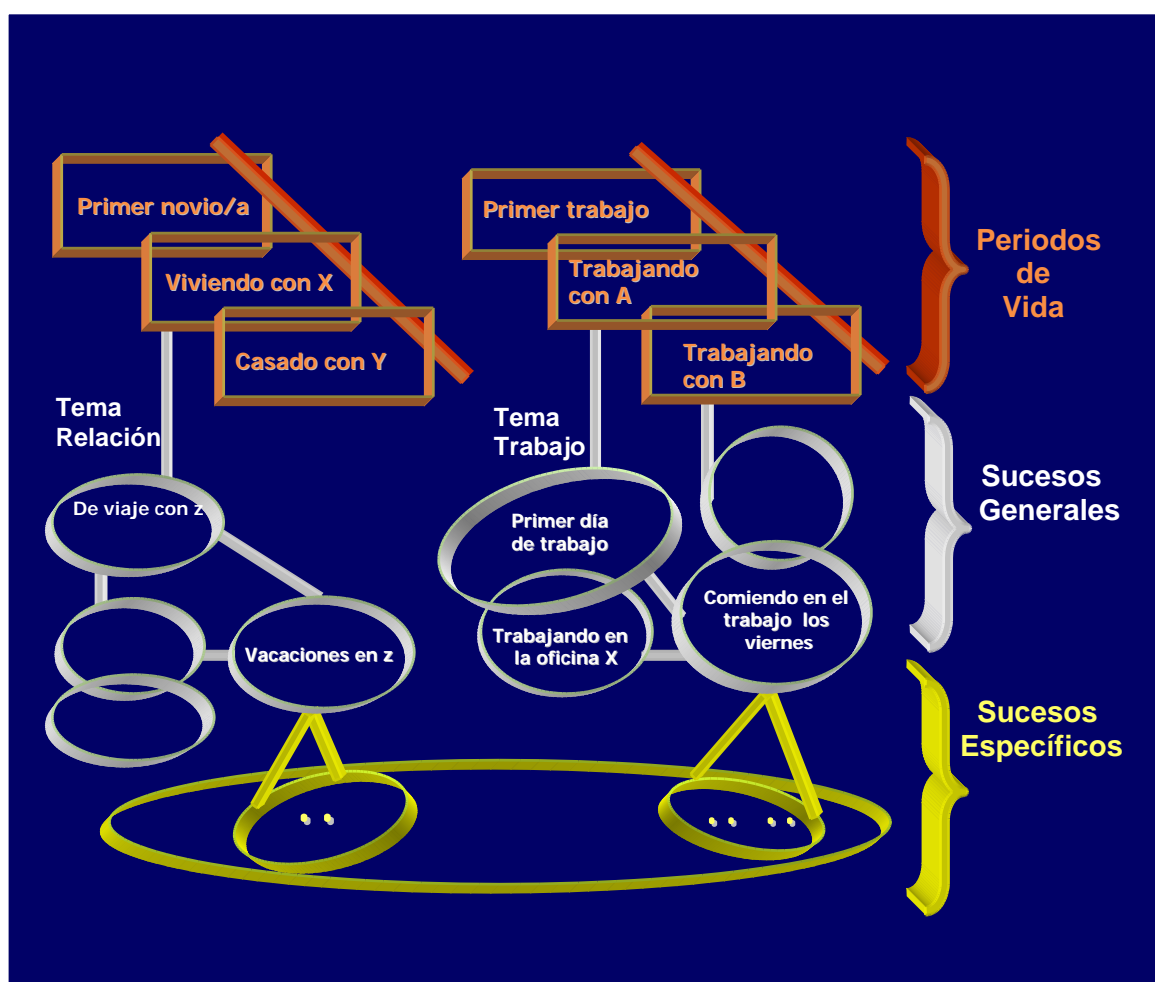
Primer novio/a

Viviendo con X

Casado con Y

Primer trabajo

Trabajando con A

Trabajando con B

Periodos de Vida

Tema Relación

Tema Trabajo

De viaje con z

Vacaciones en z

Primer día de trabajo

Trabajando en la oficina X

Comiendo en el trabajo los viernes

Sucesos Generales

Sucesos Específicos